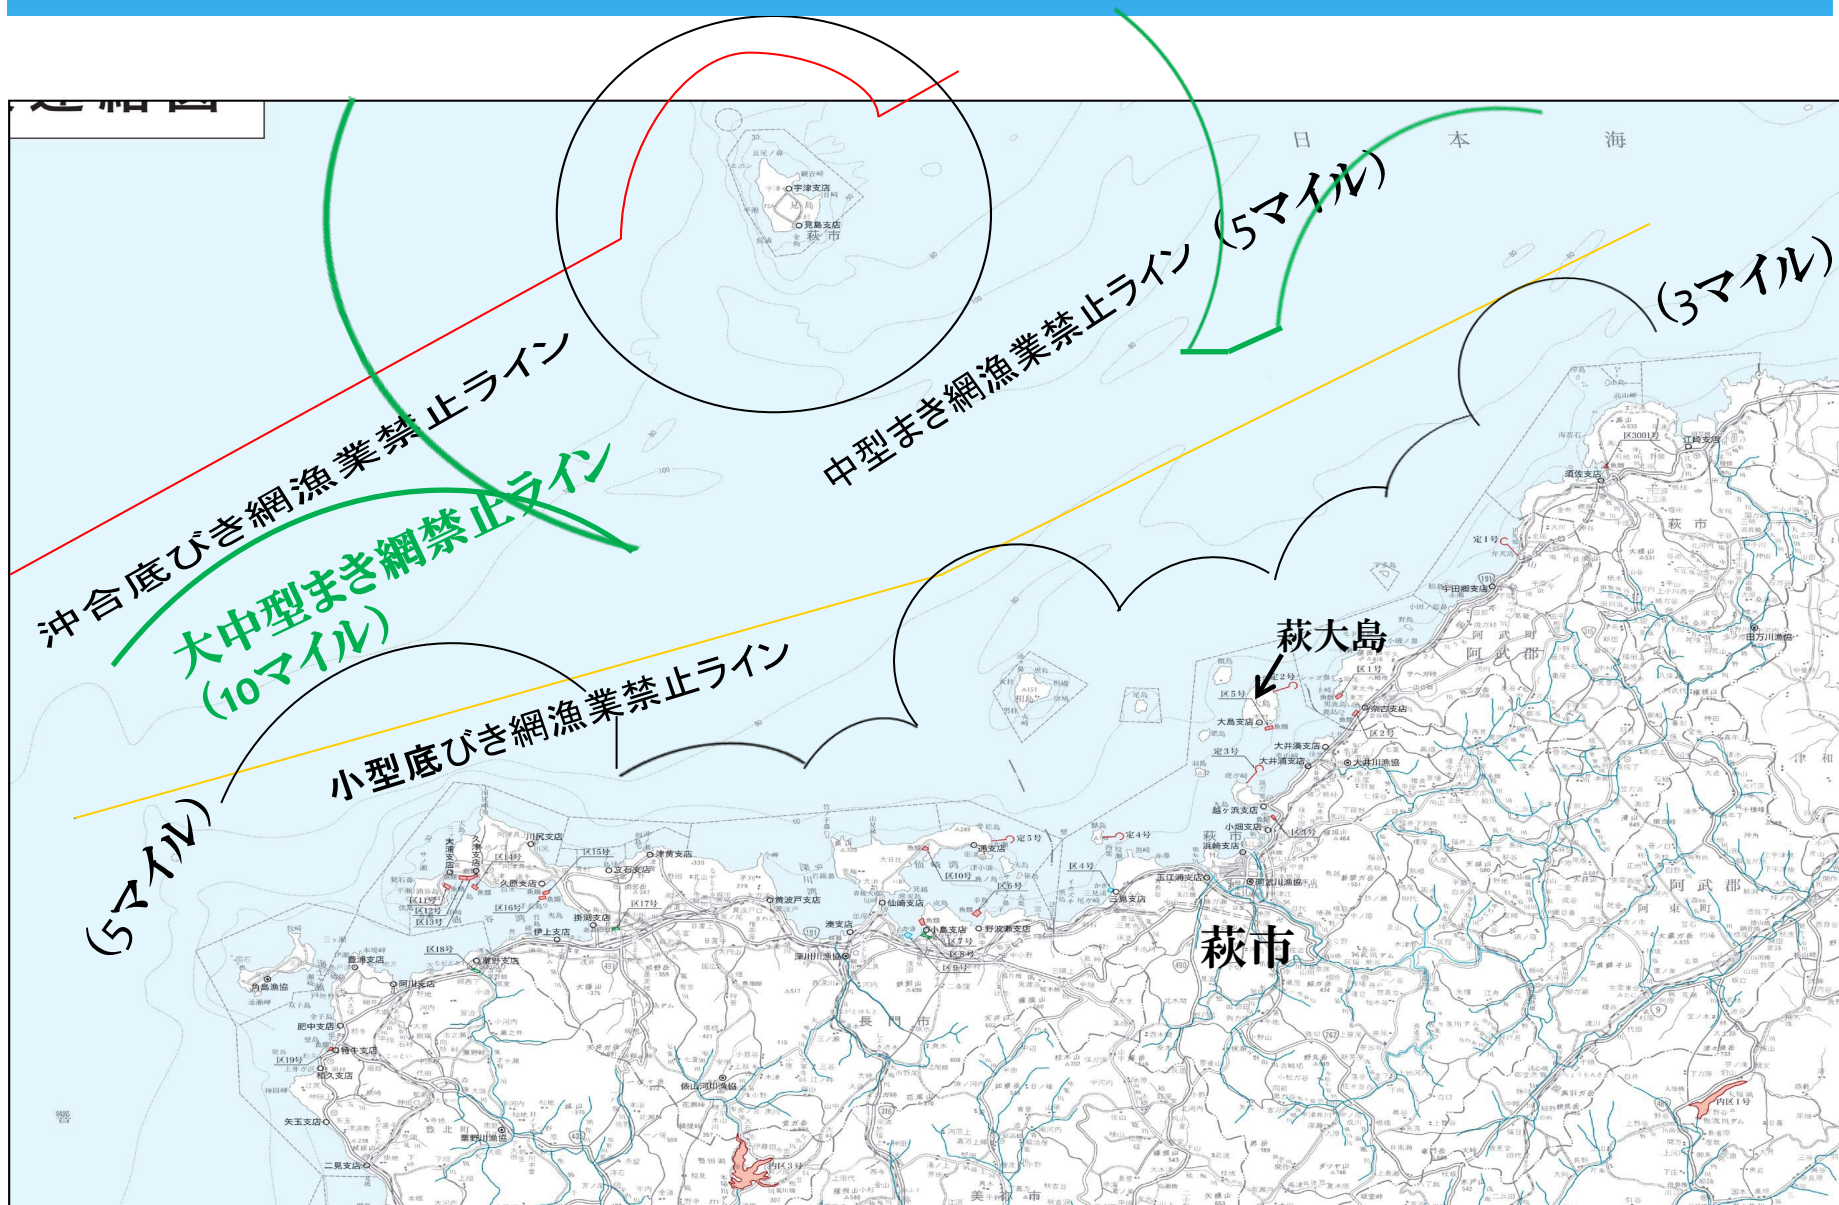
日 本 海

沖合底びき網漁業禁止ライン

大中型まき網禁止ライン
（10マイル）

中型まき網漁業禁止ライン（5マイル）

（3マイル）

小型底びき網漁業禁止ライン

（5マイル）

萩大島

萩市

宇津支店
見島支店
萩 市
江崎支店
須佐支店
萩 市
阿 武 郡
大島支店
奈古支店
大井湊支店
大井川漁協
越ヶ浜支店
小畑支店
浜崎支店
玉江浦支店
萩大井川漁協
三見支店
通支店
野波瀬支店
仙崎支店
湊支店
深川川漁協
黄波戸支店
立石支店
津黄支店
川尻支店
大浦支店
久原支店
掛渕支店
伊上支店
粟野支店
島戸支店
阿川支店
角島漁協
肥中支店
特牛支店
和久支店
矢玉支店
二見支店
粟野川漁協
長 門 市
阿 武 郡
田万川漁協
区5号
区2号
定1号
定3号
定4号
定5号
区3号
区4号
区6号
区7号
区8号
区9号
区10号
区11号
区12号
区13号
区14号
区15号
区16号
区17号
区18号
区19号
区3001号
内区1号
内区3号